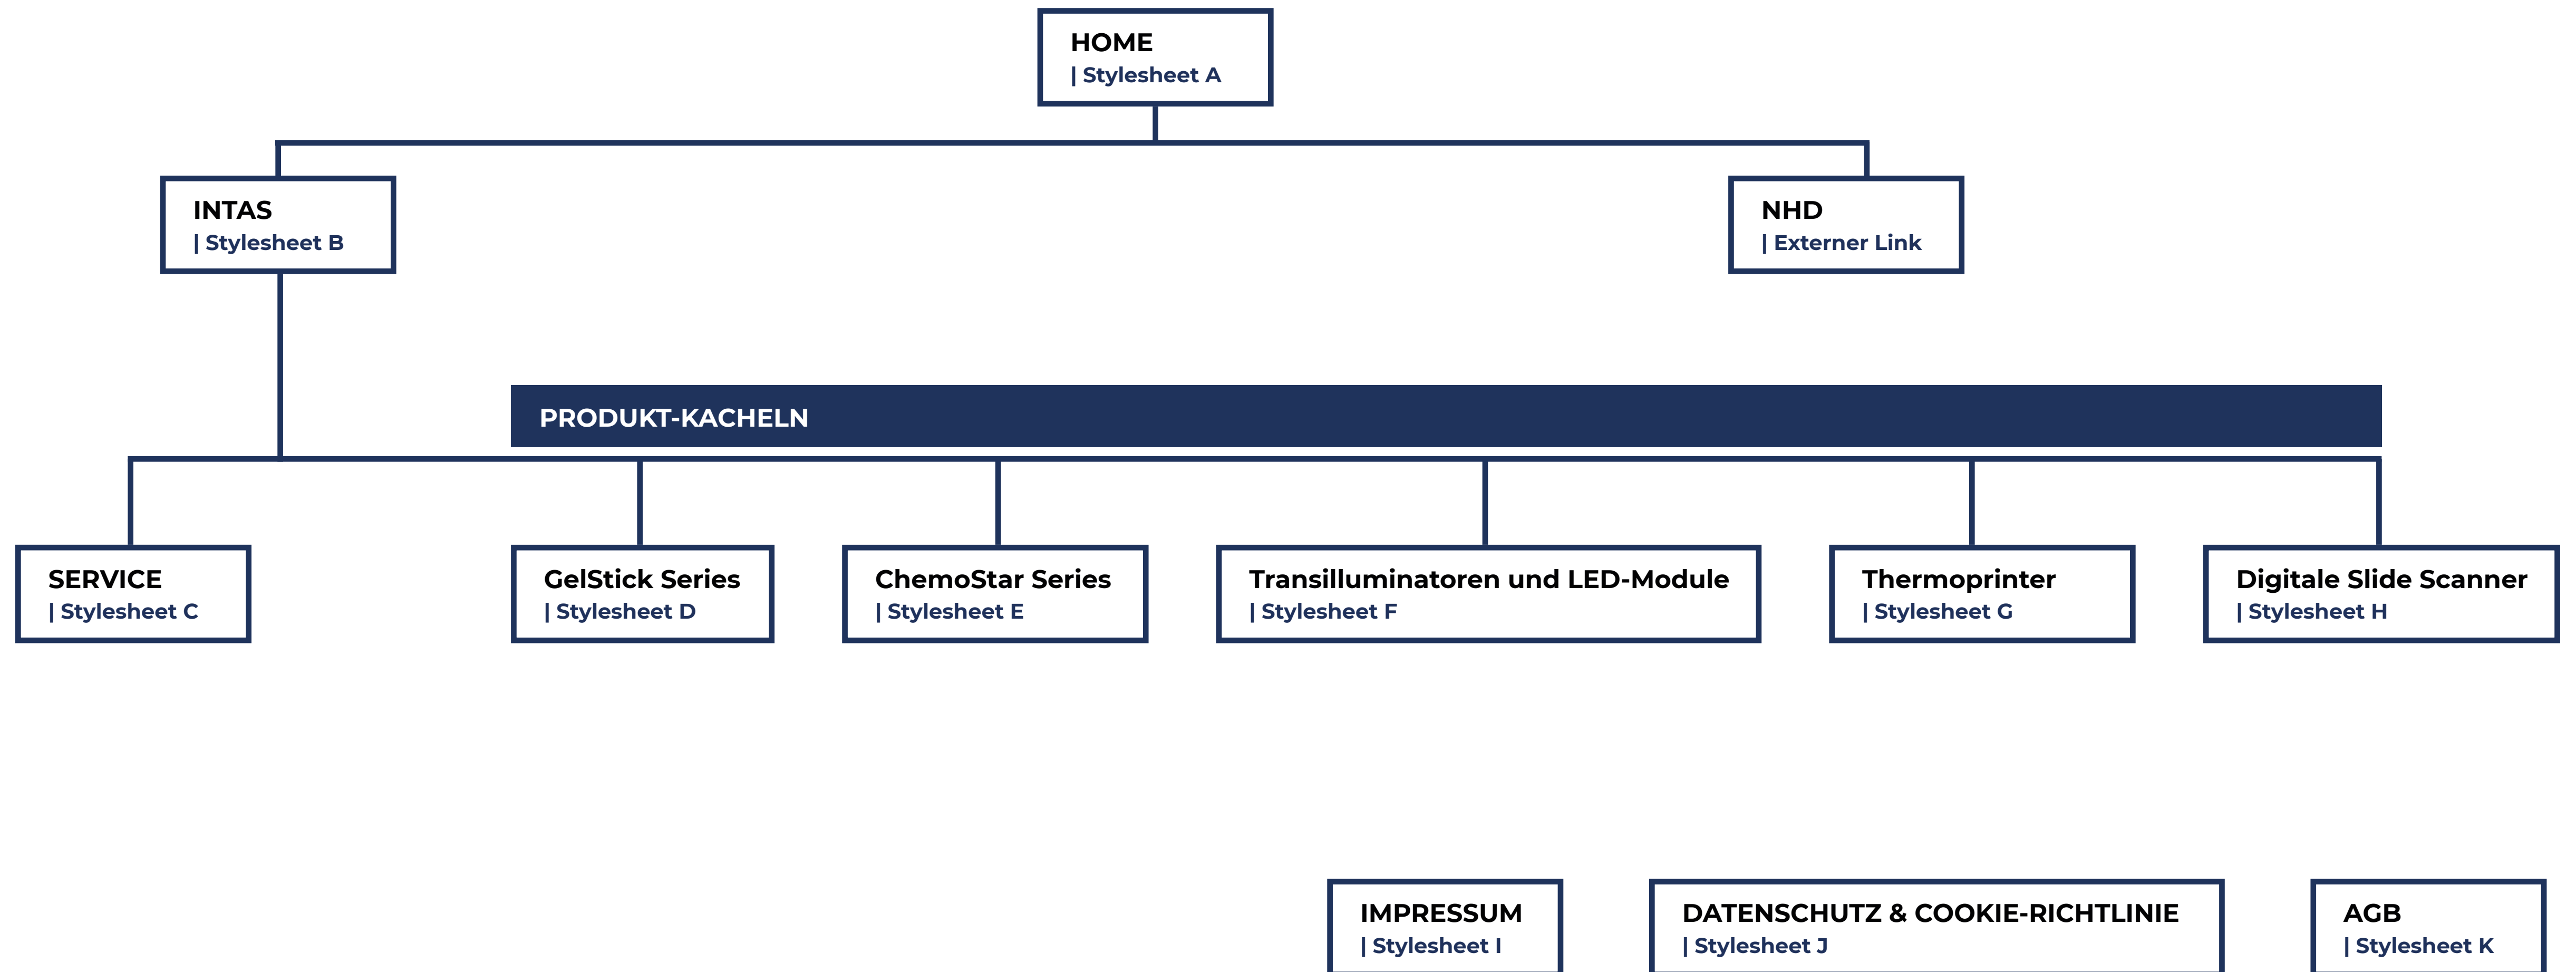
HOME
| Stylesheet A

INTAS
| Stylesheet B

NHD
| Externer Link

PRODUKT-KACHELN

SERVICE
| Stylesheet C

GelStick Series
| Stylesheet D

ChemoStar Series
| Stylesheet E

Transilluminatoren und LED-Module
| Stylesheet F

Thermoprinter
| Stylesheet G

Digitale Slide Scanner
| Stylesheet H

IMPRESSUM
| Stylesheet I

DATENSCHUTZ & COOKIE-RICHTLINIE
| Stylesheet J

AGB
| Stylesheet K